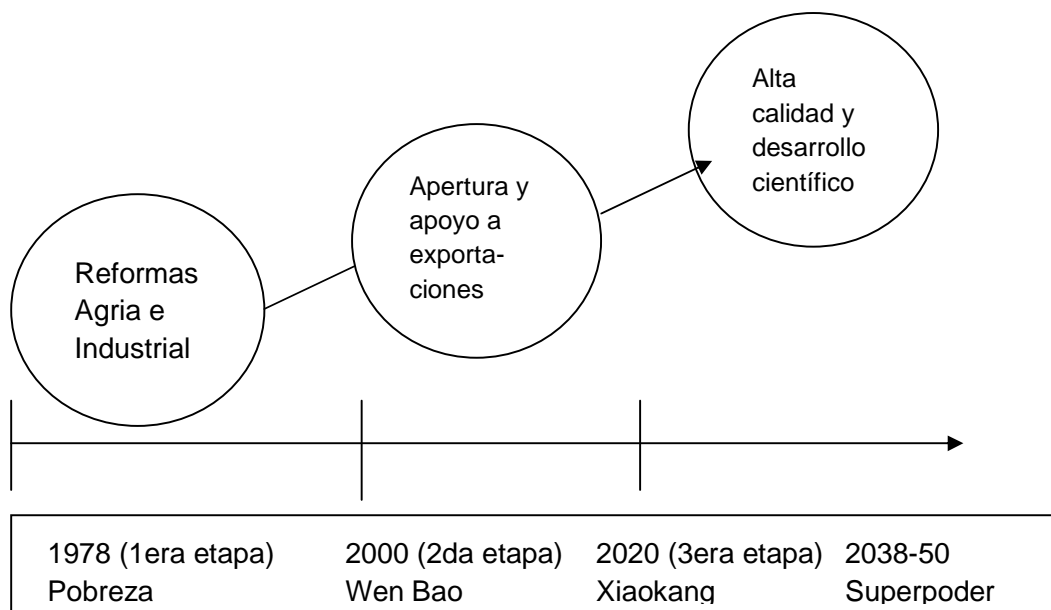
Reformas Agria e Industrial

Apertura y apoyo a exportaciones

Alta calidad y desarrollo científico

1978 (1era etapa) Pobreza

2000 (2da etapa) Wen Bao

2020 (3era etapa) Xiaokang

2038-50 Superpoder